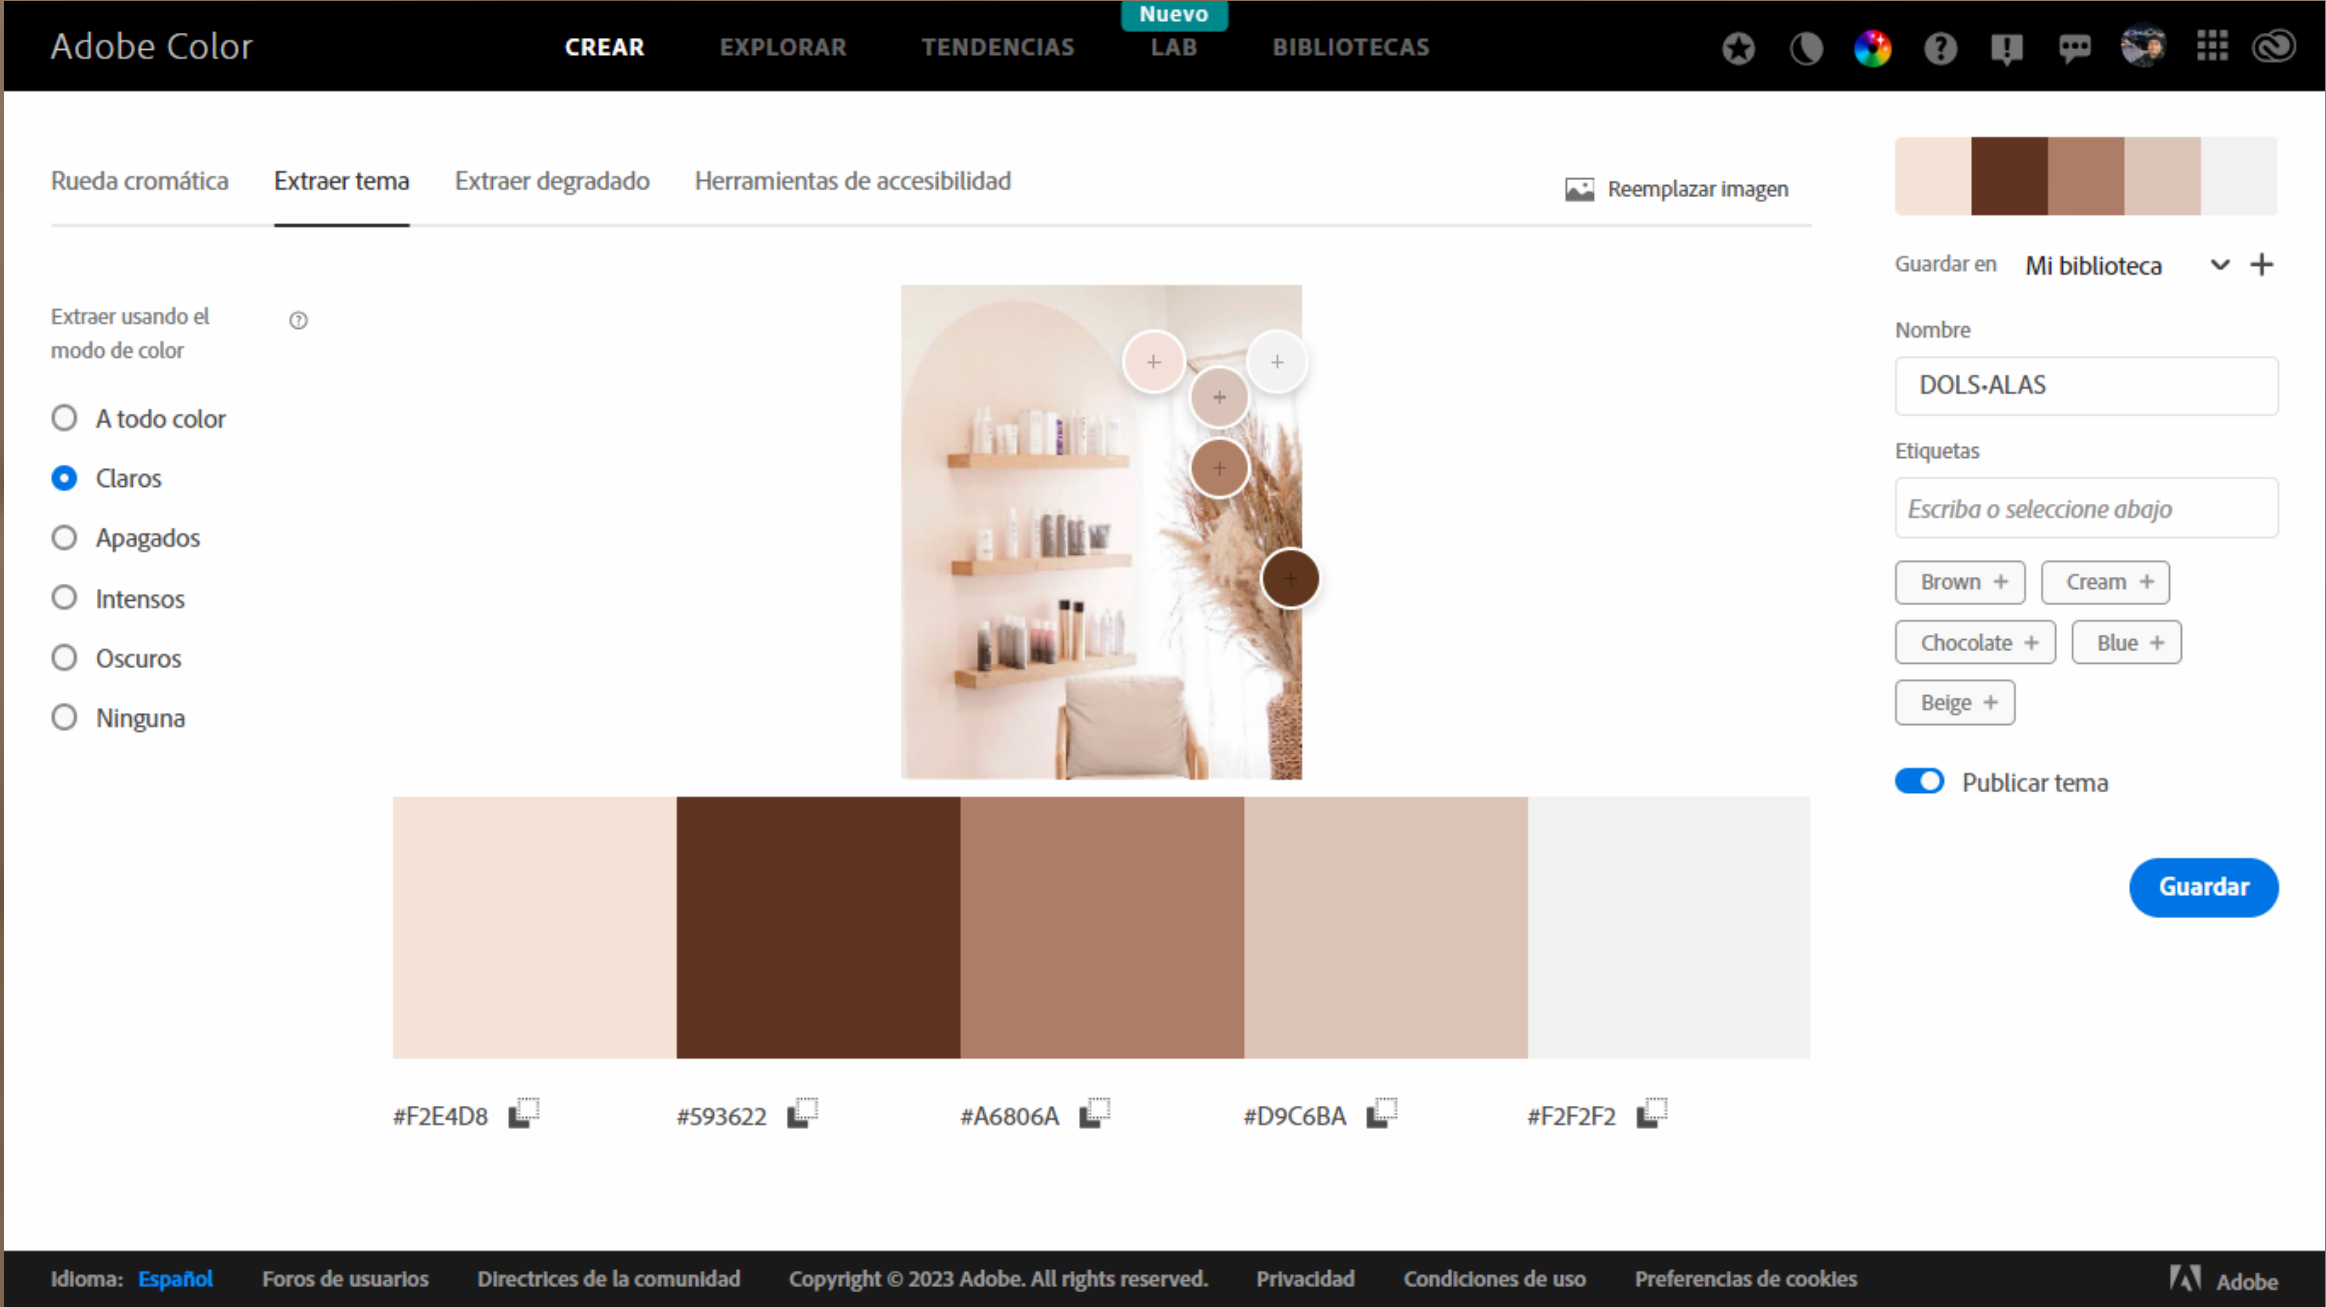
Adobe Color

CREAR EXPLORAR TENDENCIAS Nuevo LAB BIBLIOTECAS

Rueda cromática Extraer tema Extraer degradado Herramientas de accesibilidad

Reemplazar imagen

Extraer usando el modo de color

A todo color
Claros
Apagados
Intensos
Oscuros
Ninguna

#F2E4D8 #593622 #A6806A #D9C6BA #F2F2F2

Guardar en Mi biblioteca

Nombre

DOLS-ALAS

Etiquetas

Escriba o seleccione abajo

Brown + Cream + Chocolate + Blue + Beige +

Publicar tema

Guardar

Idioma: Español Foros de usuarios Directrices de la comunidad Copyright © 2023 Adobe. All rights reserved. Privacidad Condiciones de uso Preferencias de cookies Adobe